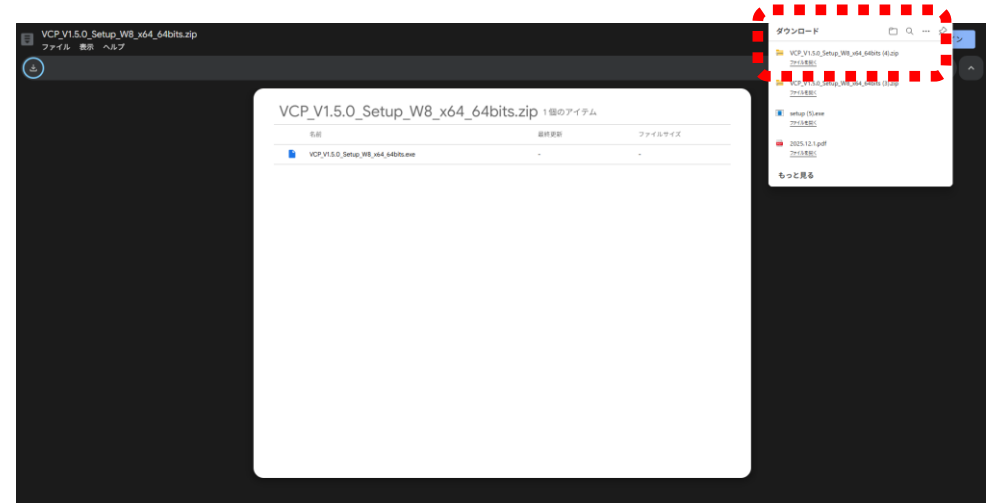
VCP_V1.5.0_Setup_W8_x64_64bits.zip
ファイル 表示 ヘルプ

VCP_V1.5.0_Setup_W8_x64_64bits.zip 1 個のアイテム

| 名前 | 最終更新 | ファイルサイズ |
|---|---|---|
| VCP_V1.5.0_Setup_W8_x64_64bits.exe | - | - |

ダウンロード

VCP_V1.5.0_Setup_W8_x64_64bits (4).zip
ファイルを開く

VCP_V1.5.0_Setup_W8_x64_64bits (3).zip
ファイルを開く

setup (5).exe
ファイルを開く

2025.12.1.pdf
ファイルを開く

もっと見る

ン